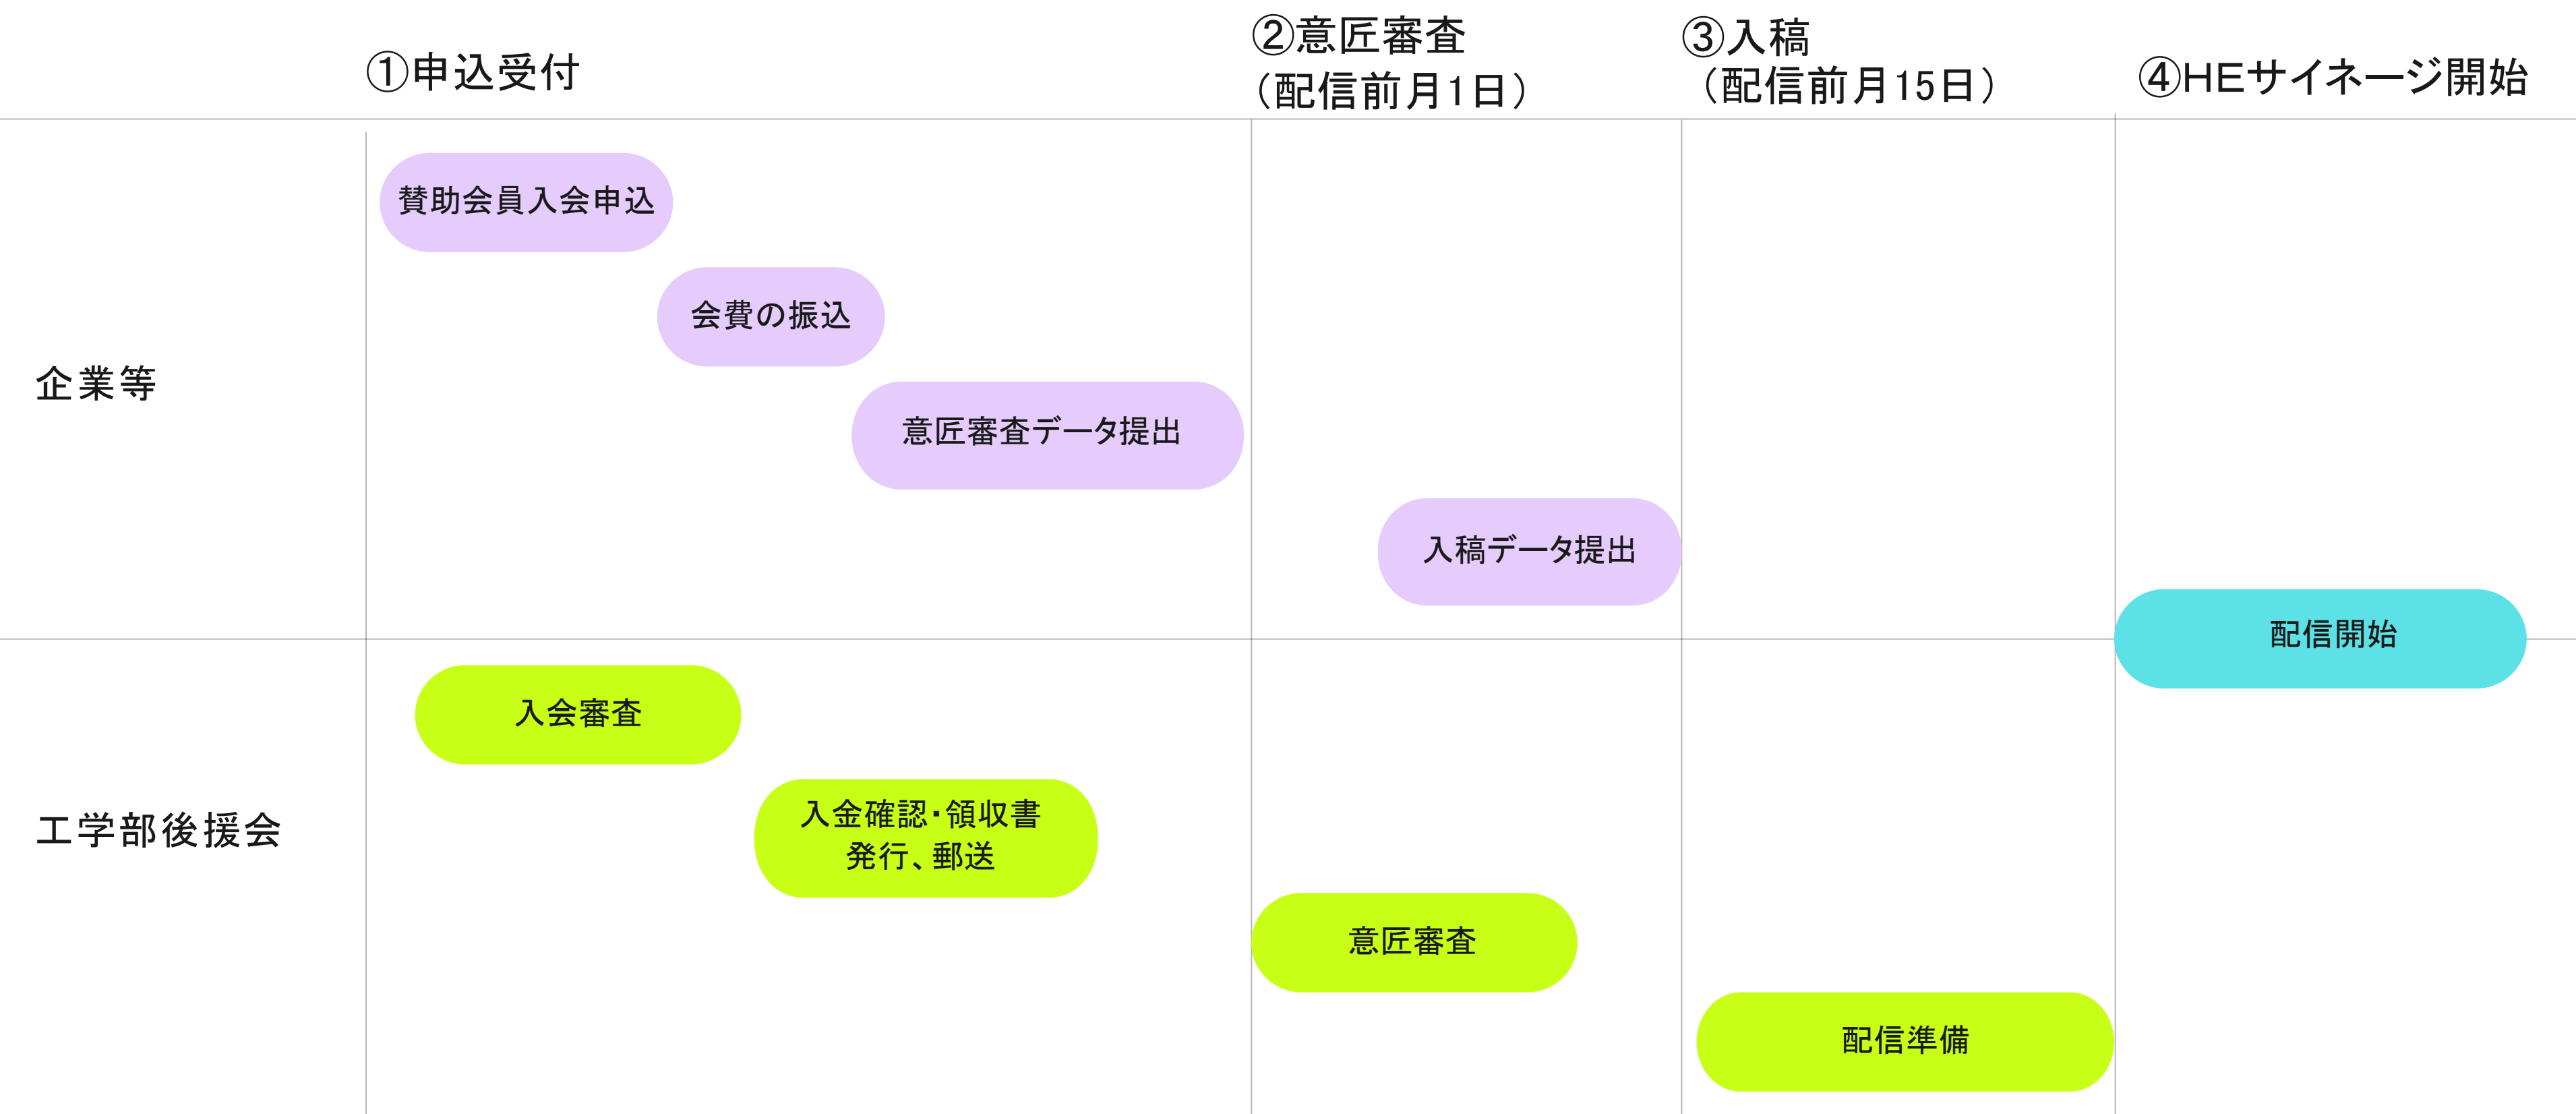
①申込受付

②意匠審査
（配信前月1日）

③入稿
（配信前月15日）

④HEサイネージ開始

企業等

賛助会員入会申込

会費の振込

意匠審査データ提出

入稿データ提出

配信開始

工学部後援会

入会審査

入金確認・領収書
発行、郵送

意匠審査

配信準備